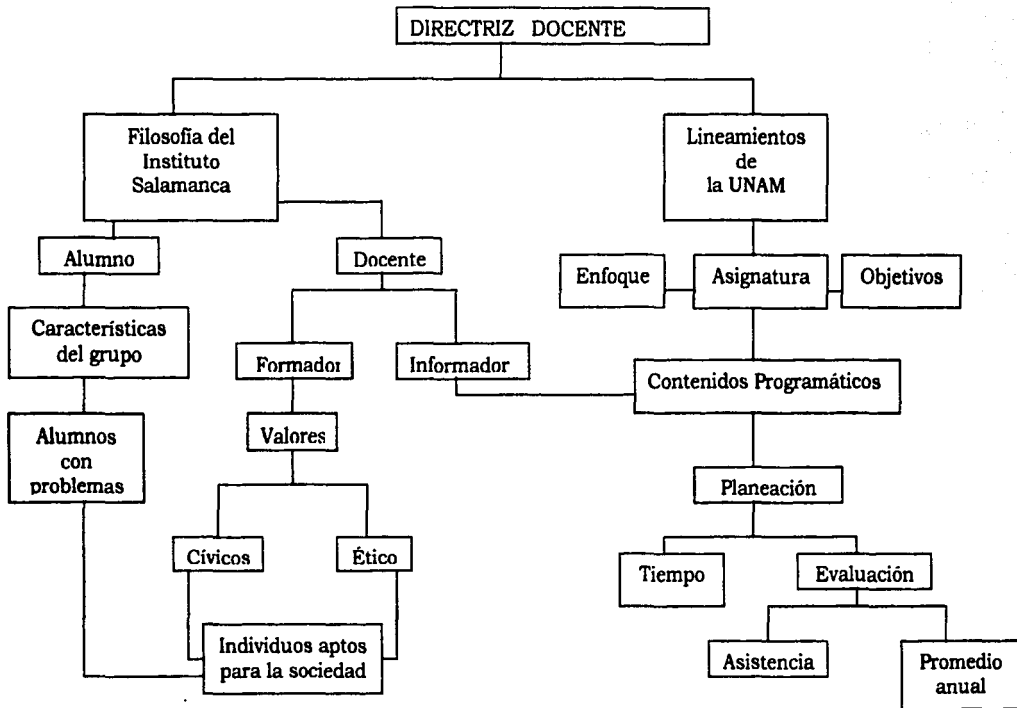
DIRECTRIZ DOCENTE

Filosofía del Instituto Salamanca

Lineamientos de la UNAM

Alumno

Docente

Enfoque

Asignatura

Objetivos

Características del grupo

Formador

Informador

Contenidos Programáticos

Alumnos con problemas

Valores

Planeación

Cívicos

Ético

Tiempo

Evaluación

Individuos aptos para la sociedad

Asistencia

Promedio anual